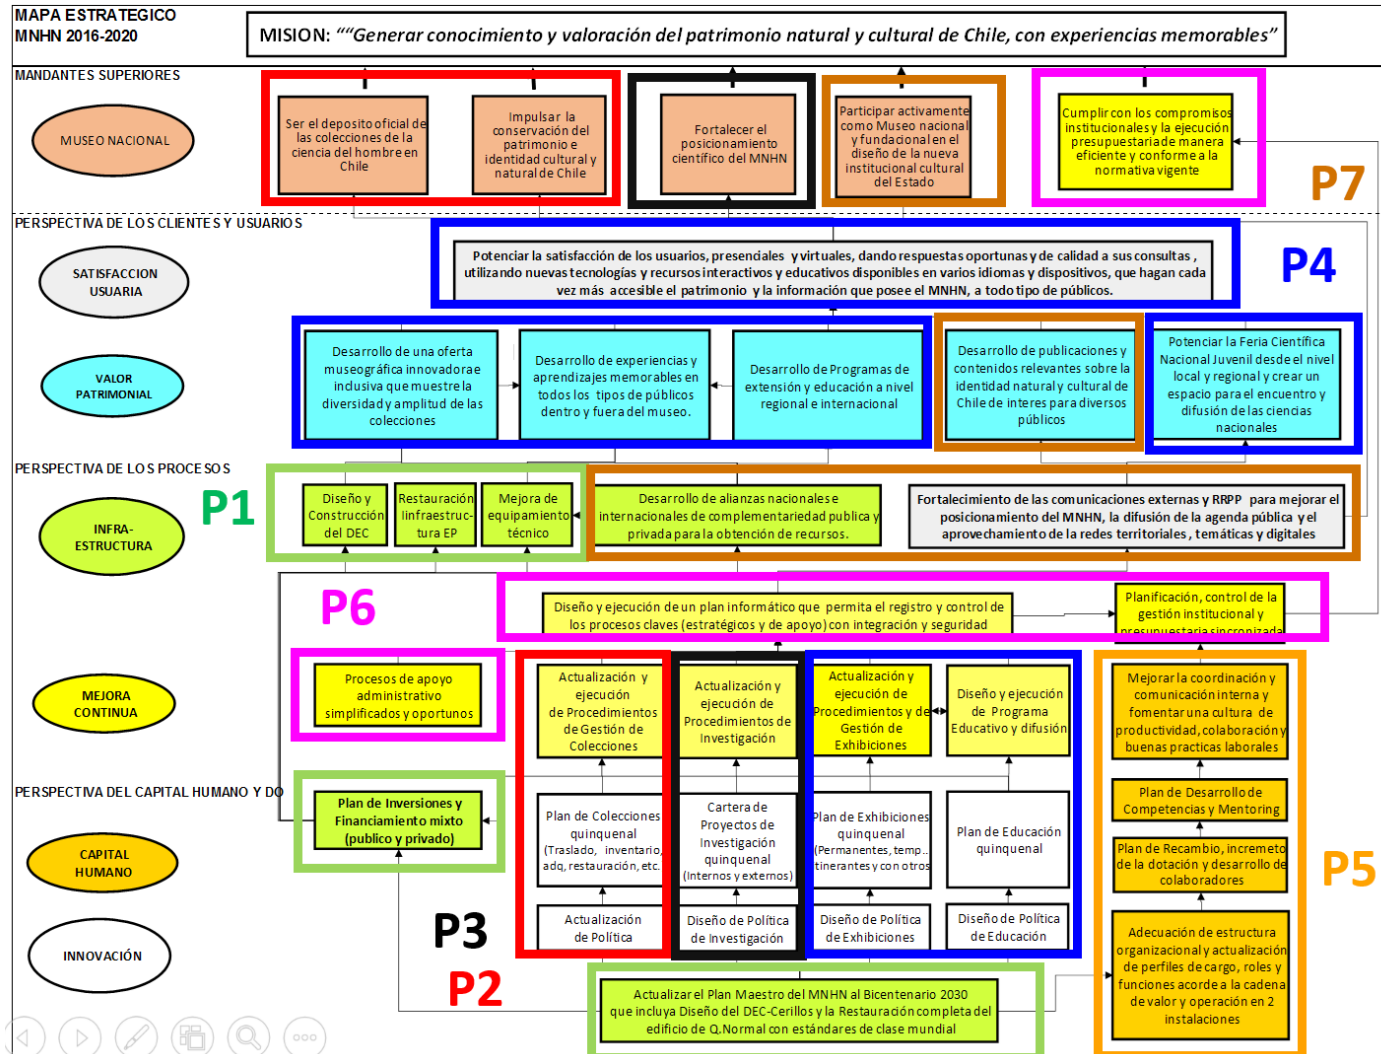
MAPA ESTRATEGICO
MNHN 2016-2020

MISION: ““Generar conocimiento y valoración del patrimonio natural y cultural de Chile, con experiencias memorables”

MANDANTES SUPERIORES

MUSEO NACIONAL

Ser el deposito oficial de las colecciones de la ciencia del hombre en Chile

Impulsar la conservación del patrimonio e identidad cultural y natural de Chile

Fortalecer el posicionamiento científico del MNHN

Participar activamente como Museo nacional y fundacional en el diseño de la nueva institucional cultural del Estado

Cumplir con los compromisos institucionales y la ejecución presupuestaria de manera eficiente y conforme a la normativa vigente

P7

PERSPECTIVA DE LOS CLIENTES Y USUARIOS

SATISFACCION USUARIA

Potenciar la satisfacción de los usuarios, presenciales y virtuales, dando respuestas oportunas y de calidad a sus consultas, utilizando nuevas tecnologías y recursos interactivos y educativos disponibles en varios idiomas y dispositivos, que hagan cada vez más accesible el patrimonio y la información que posee el MNHN, a todo tipo de públicos.

P4

VALOR PATRIMONIAL

Desarrollo de una oferta museográfica innovadora inclusiva que muestre la diversidad y amplitud de las colecciones

Desarrollo de experiencias y aprendizajes memorables en todos los tipos de públicos dentro y fuera del museo.

Desarrollo de Programas de extensión y educación a nivel regional e internacional

Desarrollo de publicaciones y contenidos relevantes sobre la identidad natural y cultural de Chile de interes para diversos públicos

Potenciar la Feria Científica Nacional Juvenil desde el nivel local y regional y crear un espacio para el encuentro y difusión de las ciencias nacionales

PERSPECTIVA DE LOS PROCESOS

P1

INFRA-ESTRUCTURA

Diseño y Construcción del DEC

Restauración linfraestructura EP

Mejora de equipamiento técnico

Desarrollo de alianzas nacionales e internacionales de complementariedad publica y privada para la obtención de recursos.

Fortalecimiento de las comunicaciones externas y RRPP para mejorar el posicionamiento del MNHN, la difusión de la agenda pública y el aprovechamiento de la redes territoriales, temáticas y digitales

P6

Diseño y ejecución de un plan informático que permita el registro y control de los procesos claves (estratégicos y de apoyo) con integración y seguridad

Planificación, control de la gestión institucional y presupuestaria sincronizada

MEJORA CONTINUA

Procesos de apoyo administrativo simplificados y oportunos

Actualización y ejecución de Procedimientos de Gestión de Colecciones

Actualización y ejecución de Procedimientos de Investigación

Actualización y ejecución de Procedimientos y de Gestión de Exhibiciones

Diseño y ejecución de Programa Educativo y difusión

Mejorar la coordinación y comunicación interna y fomentar una cultura de productividad, colaboración y buenas practicas laborales

PERSPECTIVA DEL CAPITAL HUMANO Y DO

Plan de Inversiones y Financiamiento mixto (publico y privado)

Plan de Colecciones quinquenal (Traslado, inventario, adq, restauración, etc.

Cartera de Proyectos de Investigación quinquenal (Internos y externos)

Plan de Exhibiciones quinquenal (Permanentes, temp., itinerantes y con otros

Plan de Educación quinquenal

Plan de Desarrollo de Competencias y Mentoring

CAPITAL HUMANO

Plan de Recambio, incremeto de la dotación y desarrollo de colaboradores

P5

P3

Actualización de Política

Diseño de Política de Investigación

Diseño de Política de Exhibiciones

Diseño de Política de Educación

INNOVACIÓN

P2

Actualizar el Plan Maestro del MNHN al Bicentenario 2030 que incluya Diseño del DEC-Cerillos y la Restauración completa del edificio de Q.Normal con estándares de clase mundial

Adecuación de estructura organizacional y actualización de perfiles de cargo, roles y funciones acorde a la cadena de valor y operación en 2 instalaciones